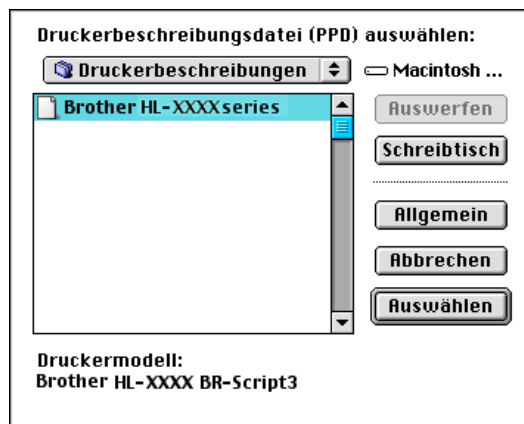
Druckerbeschreibungsdatei (PPD) auswählen:

Druckerbeschreibungen

Macintosh ...

Brother HL-XXXXseries

Auswerfen

Schreibtisch

Allgemein

Abbrechen

Auswählen

Druckermodell:
Brother HL-XXXX BR-Script3